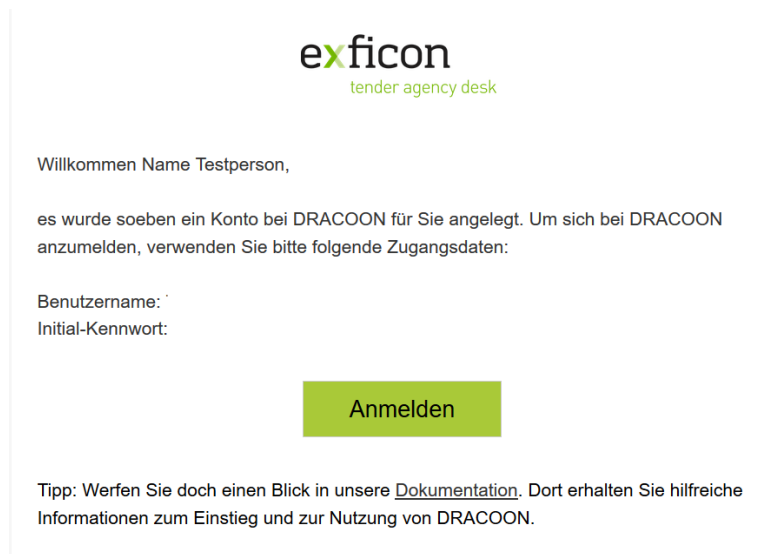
exficon
tender agency desk

Willkommen Name Testperson,

es wurde soeben ein Konto bei DRACOON für Sie angelegt. Um sich bei DRACOON anzumelden, verwenden Sie bitte folgende Zugangsdaten:

Benutzername:
Initial-Kennwort:

Anmelden

Tipp: Werfen Sie doch einen Blick in unsere Dokumentation. Dort erhalten Sie hilfreiche Informationen zum Einstieg und zur Nutzung von DRACOON.